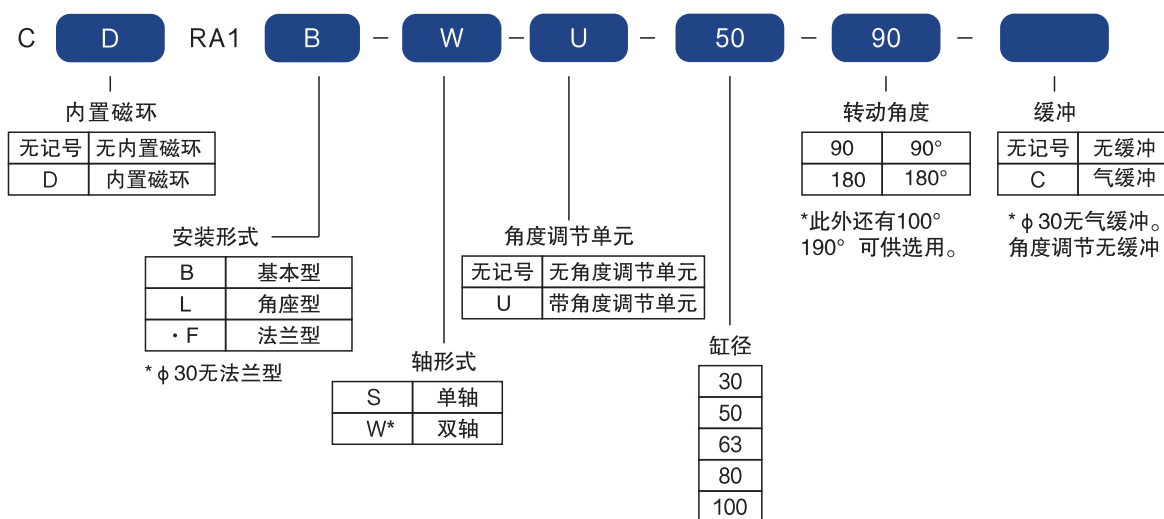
C D RA1 B – W – U – 50 – 90 –

内置磁环

| 无记号 | 无内置磁环 |
|---|---|
| D | 内置磁环 |

安装形式

| B | 基本型 |
|---|---|
| L | 角座型 |
| ・F | 法兰型 |

* ϕ 30无法兰型

轴形式

| S | 单轴 |
|---|---|
| W* | 双轴 |

角度调节单元

| 无记号 | 无角度调节单元 |
|---|---|
| U | 带角度调节单元 |

缸径

| 30 |
|---|
| 50 |
| 63 |
| 80 |
| 100 |

转动角度

| 90 | 90° |
|---|---|
| 180 | 180° |

*此外还有100° 190° 可供选用。

缓冲

| 无记号 | 无缓冲 |
|---|---|
| C | 气缓冲 |

* ϕ 30无气缓冲。角度调节无缓冲